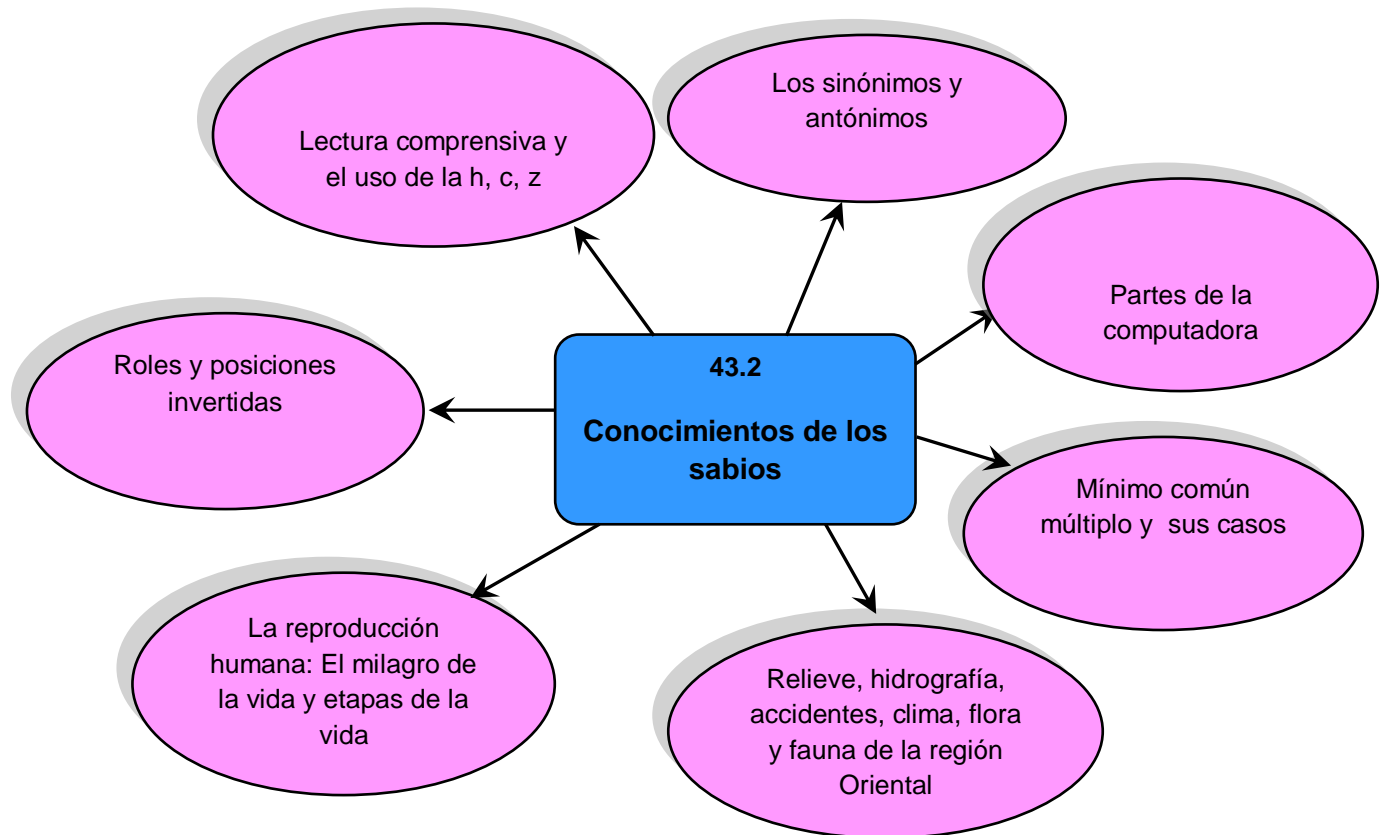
43.2

Conocimientos de los sabios

Lectura comprensiva y el uso de la h, c, z

Los sinónimos y antónimos

Partes de la computadora

Roles y posiciones invertidas

Mínimo común múltiplo y sus casos

La reproducción humana: El milagro de la vida y etapas de la vida

Relieve, hidrografía, accidentes, clima, flora y fauna de la región Oriental